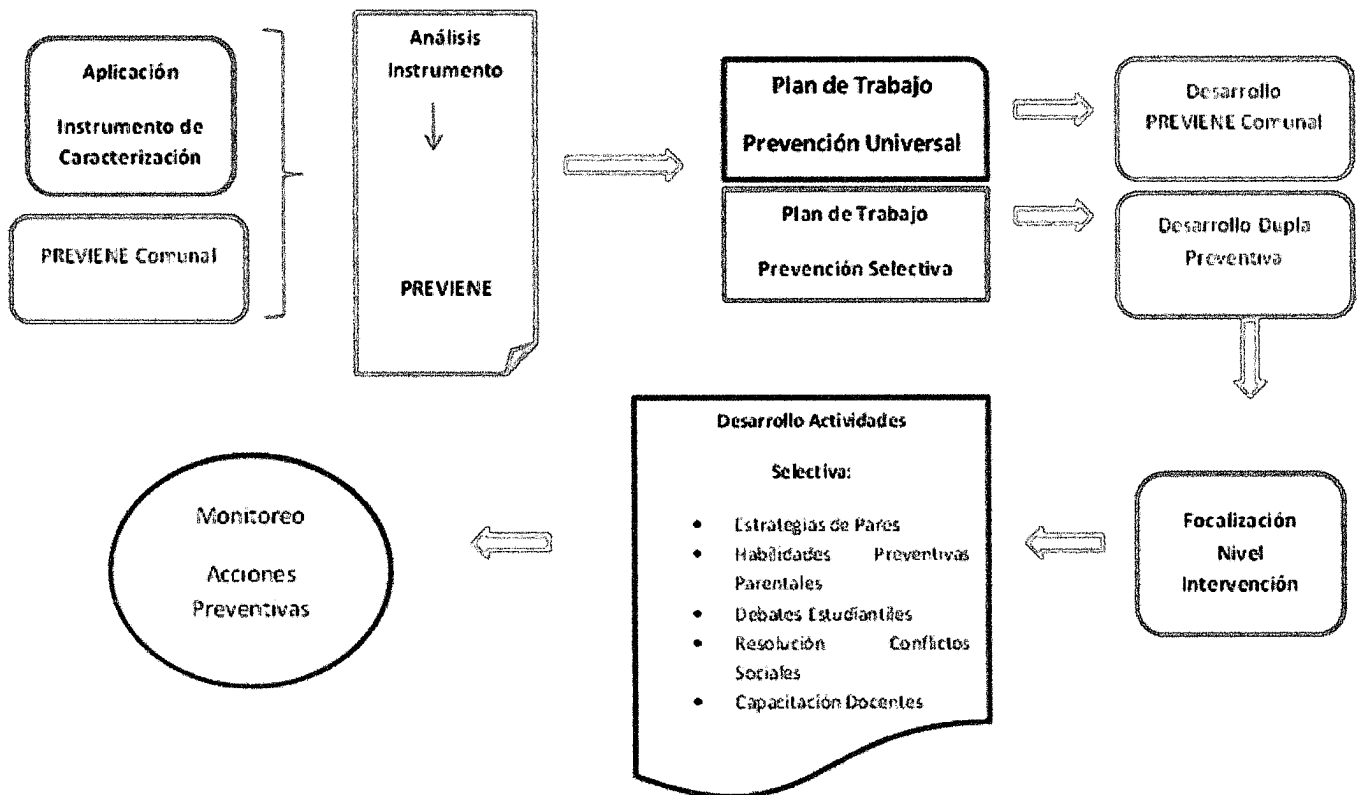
Aplicación

Instrumento de Caracterización

PREVIENE Comunal

Análisis Instrumento

PREVIENE

Plan de Trabajo

Prevención Universal

Plan de Trabajo

Prevención Selectiva

Desarrollo PREVIENE Comunal

Desarrollo Dupla Preventiva

Focalización Nivel Intervención

Desarrollo Actividades

Selectiva:

- Estrategias de Pares
- Habilidades Preventivas Parentales
- Debates Estudiantiles
- Resolución Conflictos Sociales
- Capacitación Docentes

Monitoreo

Acciones Preventivas